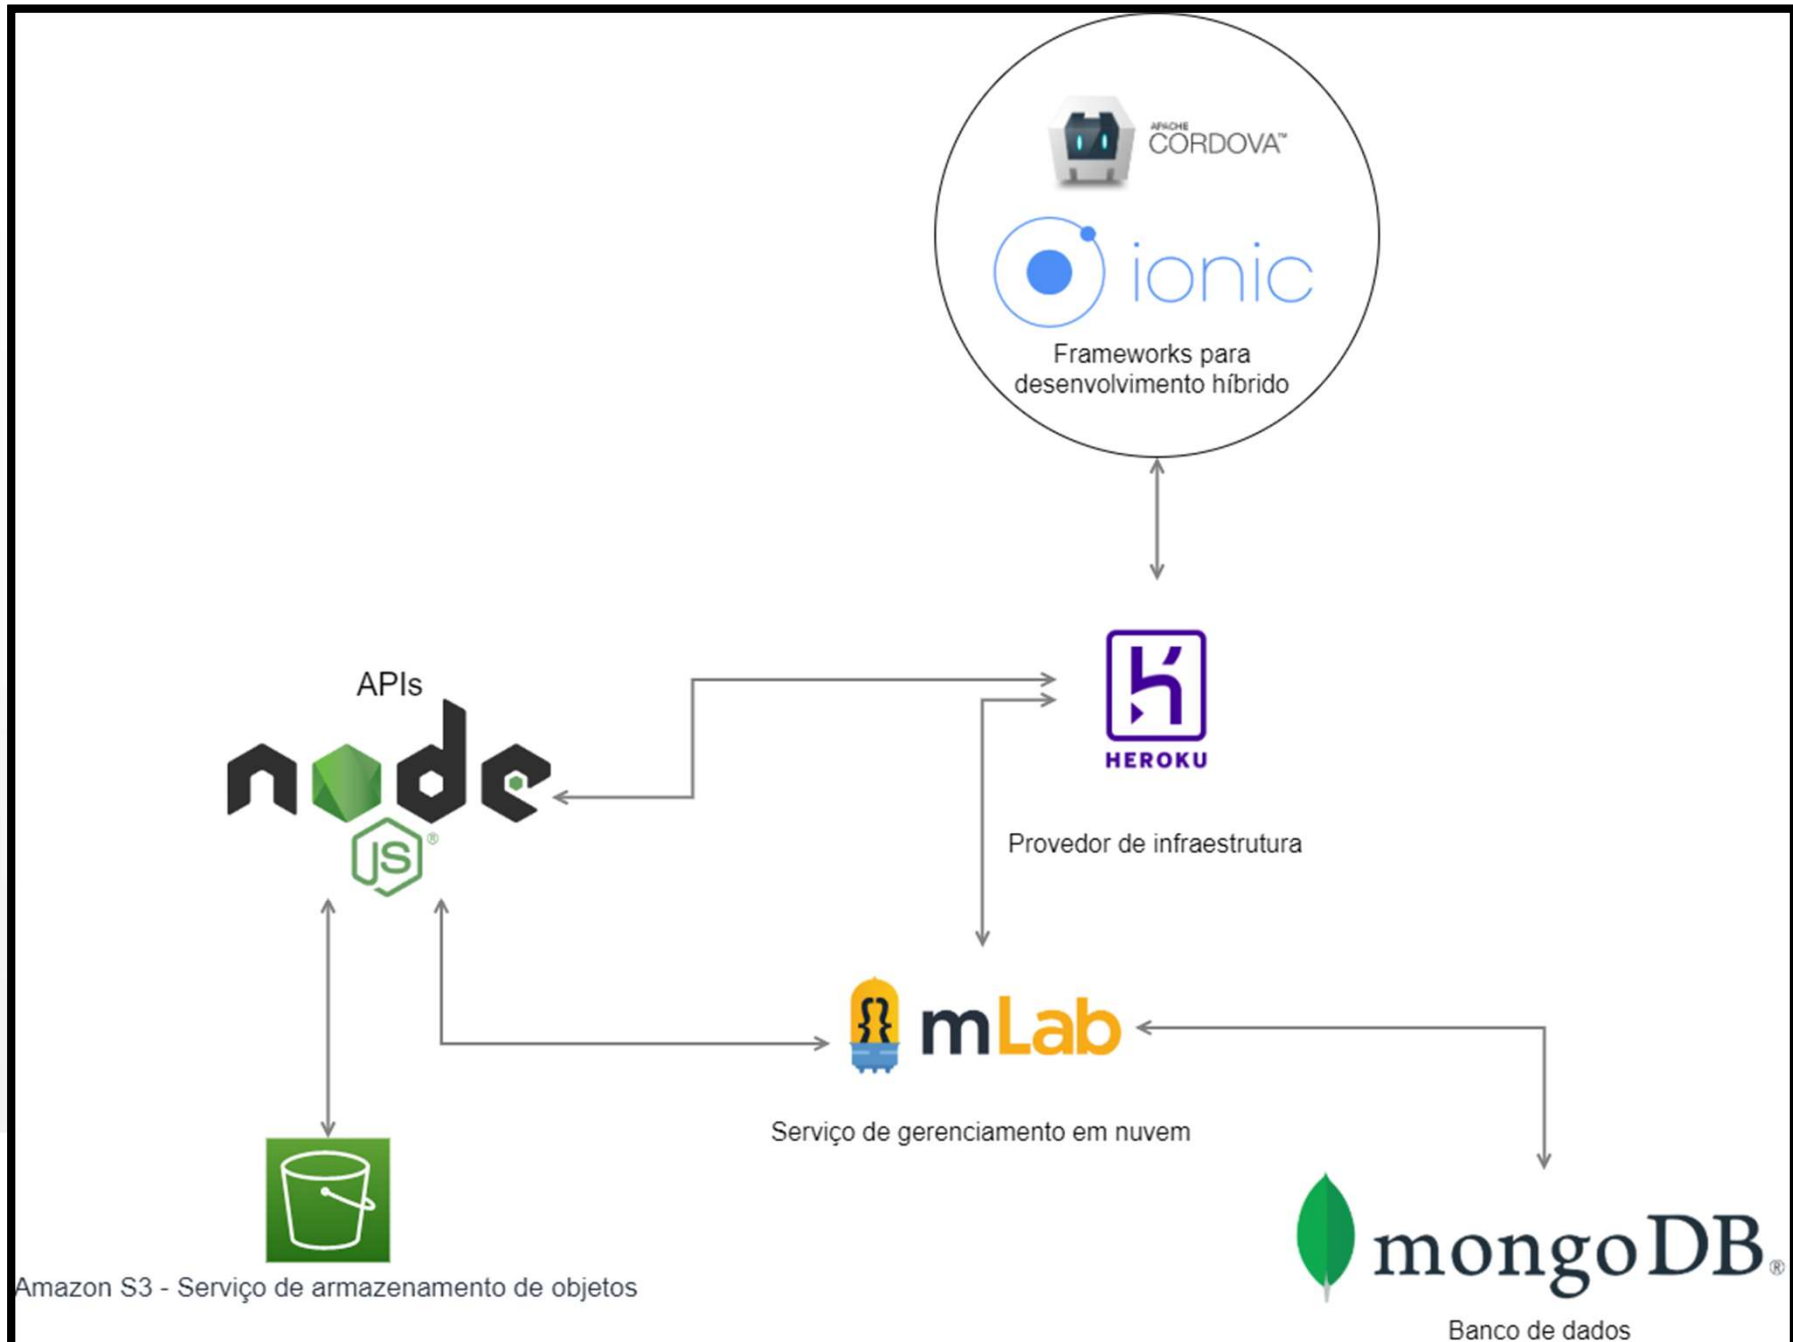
APACHE CORDOVA™

ionic

Frameworks para desenvolvimento híbrido

APIs

node JS®

HEROKU

Provedor de infraestrutura

mLab

Serviço de gerenciamento em nuvem

Amazon S3 - Serviço de armazenamento de objetos

mongoDB®

Banco de dados